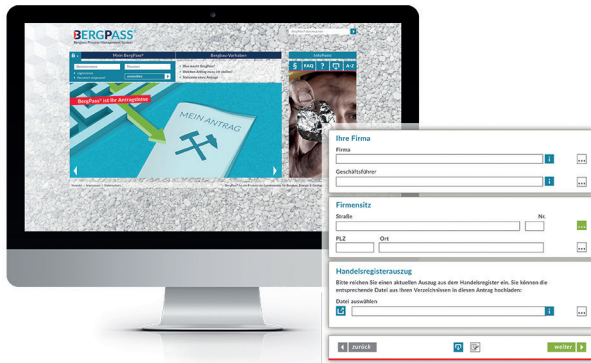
BERGPASS
Bergbau Prozess Management

Mein BergPass
Bergbau-Verfahren
Infoportal

Was macht BergPass?
Welchen Antrag muss ich stellen?
Assistent Antrag

BergPass ist Ihr Antragsnavi

MEIN ANTRAG

Ihre Firma
Firma
Geschäftsführer

Firmensitz
Straße
Nr.
PLZ
Ort

Handelsregisterauszug
Bitte reichen Sie einen aktuellen Auszug aus dem Handelsregister ein. Sie können die entsprechende Datei aus Ihren Verzeichnissen in diesem Antrag hochladen:
Datei auswählen

zurück
weiter